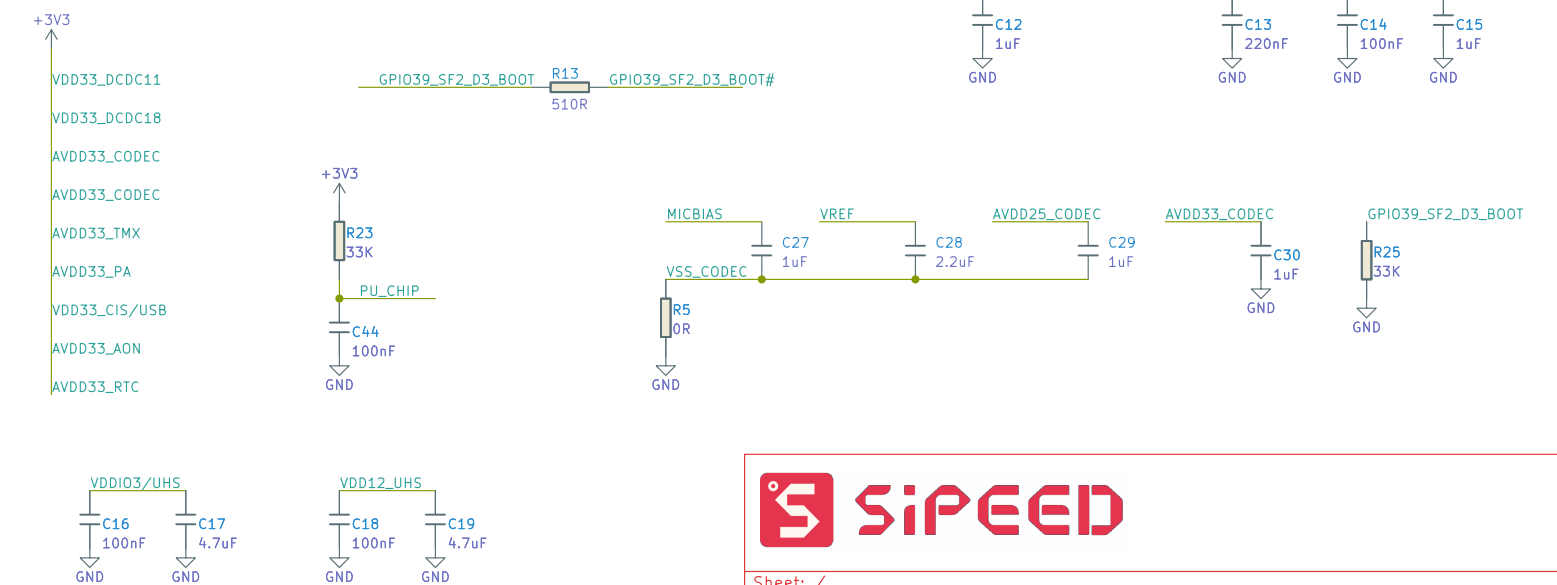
+3V3

VDD33_DCDC11

VDD33_DCDC18

AVDD33_CODEC

AVDD33_CODEC

AVDD33_TMX

AVDD33_PA

VDD33_CIS/USB

AVDD33_AON

AVDD33_RTC

GPIO39_SF2_D3_BOOT R13 GPIO39_SF2_D3_BOOT#
510R

C12
1uF
GND

C13
220nF
GND

C14
100nF
GND

C15
1uF
GND

+3V3
R23
33K
PU_CHIP
C44
100nF
GND

MICBIAS
VREF
AVDD25_CODEC
AVDD33_CODEC
GPIO39_SF2_D3_BOOT

C27
1uF

C28
2.2uF

C29
1uF

C30
1uF
GND

R25
33K
GND

VSS_CODEC
R5
0R
GND

VDDIO3/UHS
C16
100nF
GND
C17
4.7uF
GND

VDD12_UHS
C18
100nF
GND
C19
4.7uF
GND

SiPEED

Sheet: /